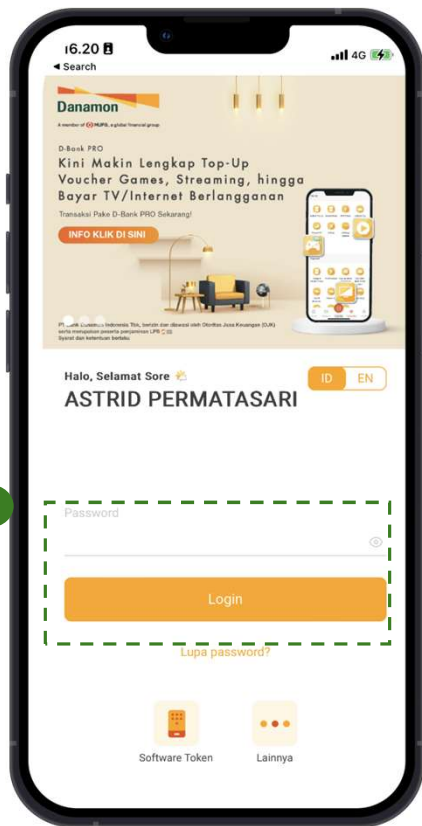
16.20
◂ Search
4G

Danamon
A member of MUFG, a global financial group

D-Bank PRO
Kini Makin Lengkap Top-Up Voucher Games, Streaming, hingga Bayar TV/Internet Berlangganan
Transaksi Pake D-Bank PRO Sekarang!
INFO KLIK DI SINI

PT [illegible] Indonesia Tbk, berizin dan diawasi oleh Otoritas Jasa Keuangan (OJK) serta merupakan peserta penjaminan LPS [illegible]
Syarat dan ketentuan berlaku

Halo, Selamat Sore
ASTRID PERMATASARI
ID EN

Password

Login

Lupa password?

Software Token
Lainnya